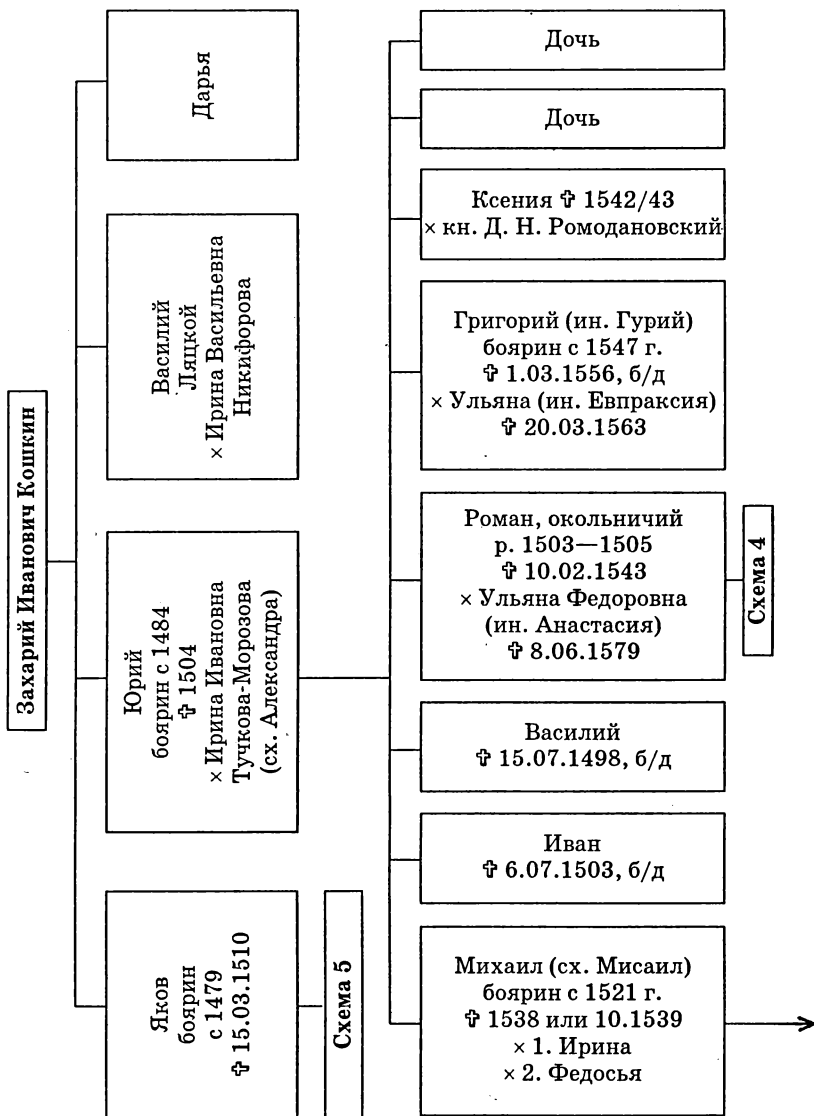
Захарий Иванович Кошкин

Дарья

Василий
Ляцкой
× Ирина Васильевна
Никифорова

Юрий
боярин с 1484
✞ 1504
× Ирина Ивановна
Тучкова-Морозова
(сх. Александра)

Яков
боярин
с 1479
✞ 15.03.1510

Схема 5

Дочь

Дочь

Ксения ✞ 1542/43
× кн. Д. Н. Ромодановский

Григорий (ин. Гурий)
боярин с 1547 г.
✞ 1.03.1556, б/д
× Ульяна (ин. Евпраксия)
✞ 20.03.1563

Роман, окольничий
р. 1503—1505
✞ 10.02.1543
× Ульяна Федоровна
(ин. Анастасия)
✞ 8.06.1579

Схема 4

Василий
✞ 15.07.1498, б/д

Иван
✞ 6.07.1503, б/д

Михаил (сх. Мисаил)
боярин с 1521 г.
✞ 1538 или 10.1539
× 1. Ирина
× 2. Федосья